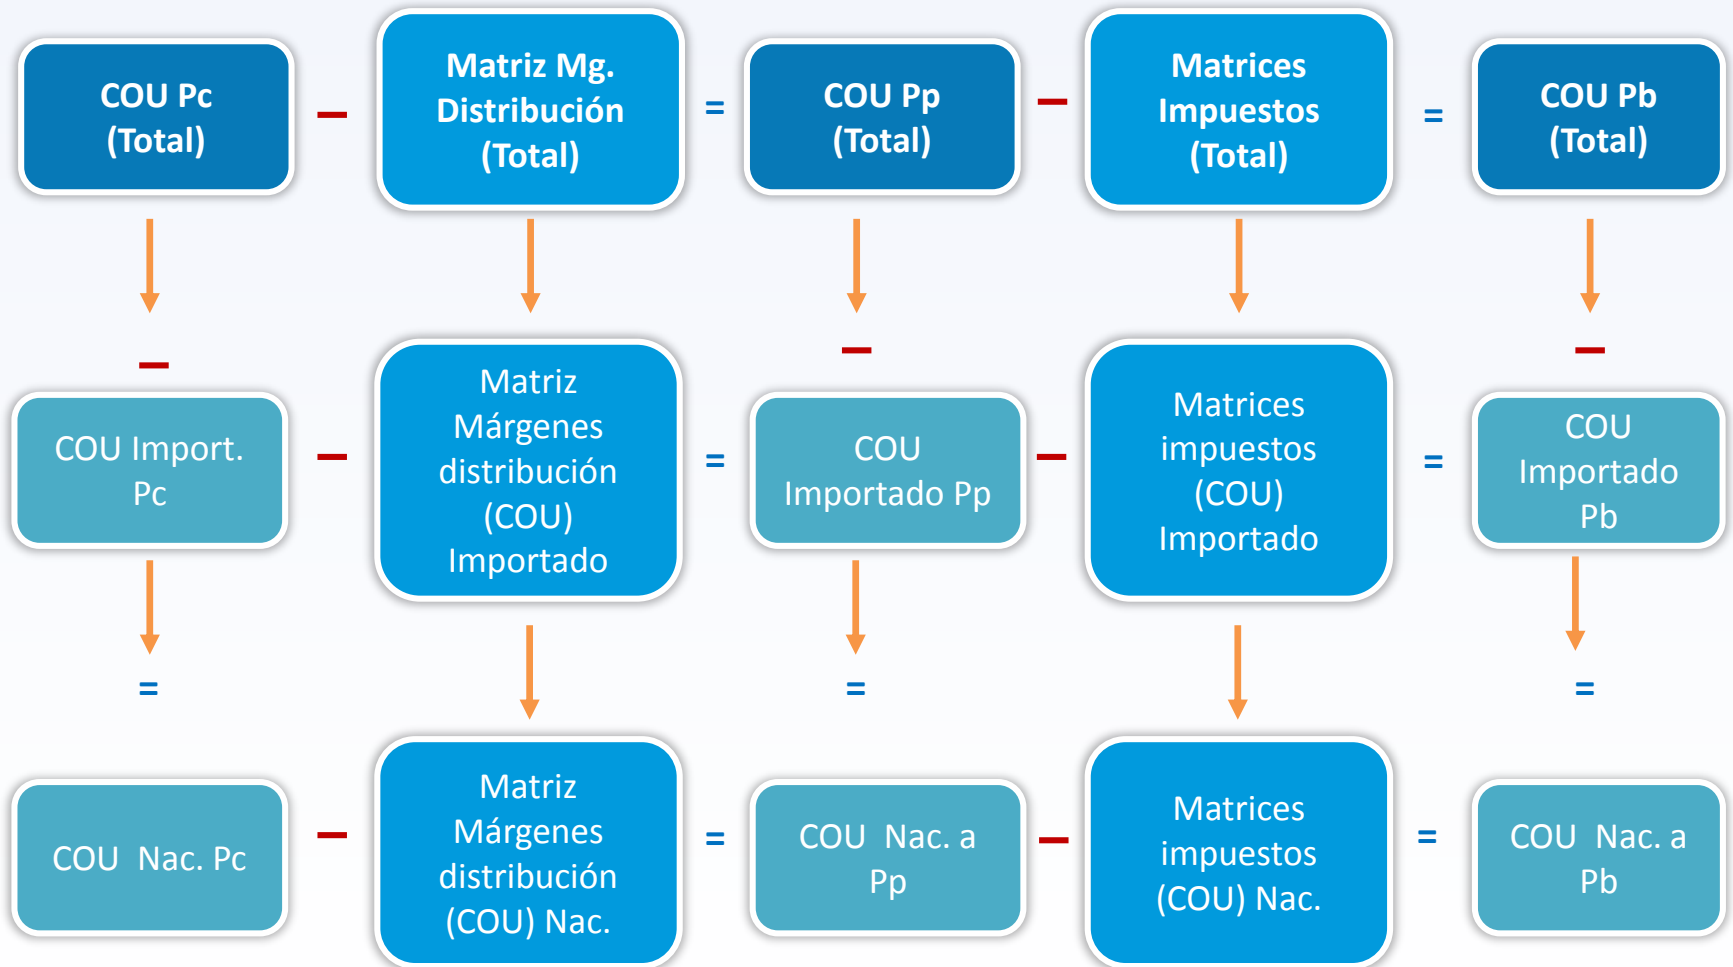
COU Pc (Total)

–

Matriz Mg. Distribución (Total)

=

COU Pp (Total)

–

Matrices Impuestos (Total)

=

COU Pb (Total)

–

–

–

COU Import. Pc

–

Matriz Márgenes distribución (COU) Importado

=

COU Importado Pp

–

Matrices impuestos (COU) Importado

=

COU Importado Pb

=

=

=

COU Nac. Pc

–

Matriz Márgenes distribución (COU) Nac.

=

COU Nac. a Pp

–

Matrices impuestos (COU) Nac.

=

COU Nac. a Pb